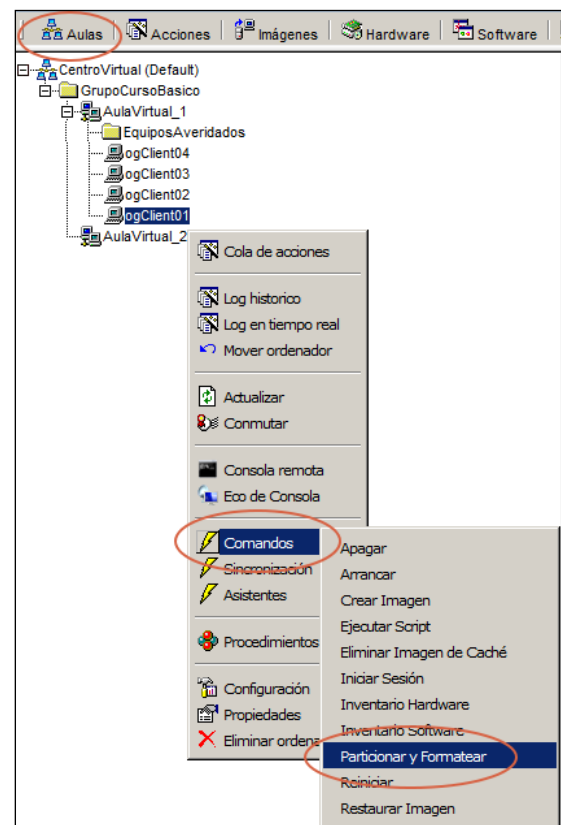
Aulas | Acciones | Imágenes | Hardware | Software

CentroVirtual (Default)
GrupoCursoBasico
AulaVirtual_1
EquiposAveridados
ogClient04
ogClient03
ogClient02
ogClient01
AulaVirtual_2

Cola de acciones
Log historico
Log en tiempo real
Mover ordenador
Actualizar
Conmutar
Consola remota
Eco de Consola
Comandos
Sincronización
Asistentes
Procedimientos
Configuración
Propiedades
Eliminar ordena

Apagar
Arrancar
Crear Imagen
Ejecutar Script
Eliminar Imagen de Caché
Iniciar Sesión
Inventario Hardware
Inventario Software
Particionar y Formatear
Reiniciar
Restaurar Imagen